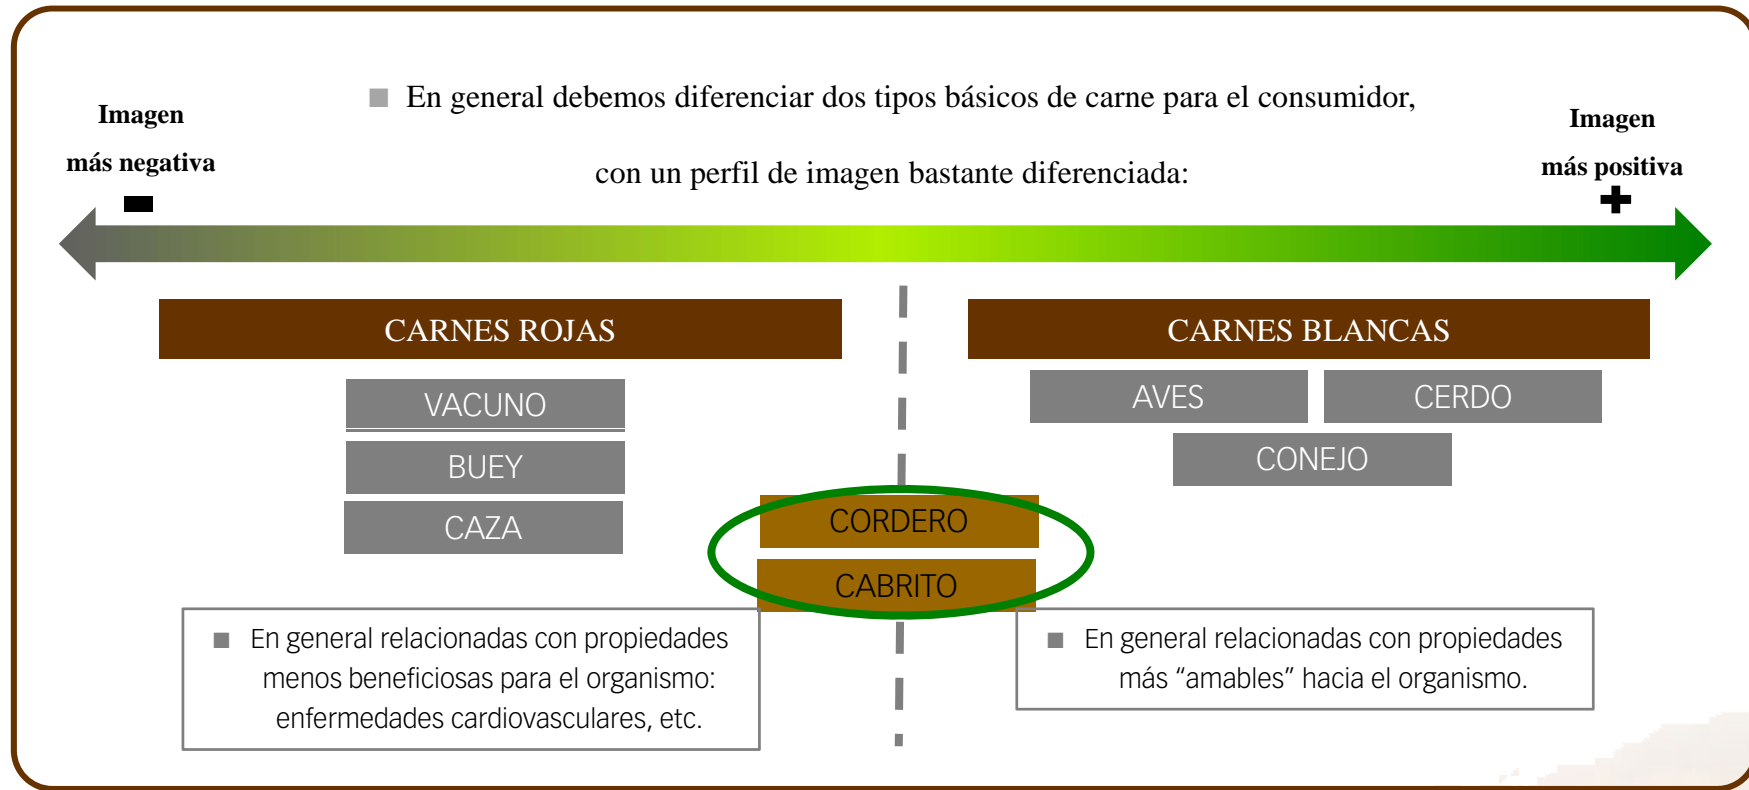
Imagen
más negativa
−

■ En general debemos diferenciar dos tipos básicos de carne para el consumidor, con un perfil de imagen bastante diferenciada:

Imagen
más positiva
+

CARNES ROJAS

VACUNO

BUEY

CAZA

CARNES BLANCAS

AVES

CERDO

CONEJO

CORDERO

CABRITO

■ En general relacionadas con propiedades menos beneficiosas para el organismo: enfermedades cardiovasculares, etc.

■ En general relacionadas con propiedades más “amables” hacia el organismo.